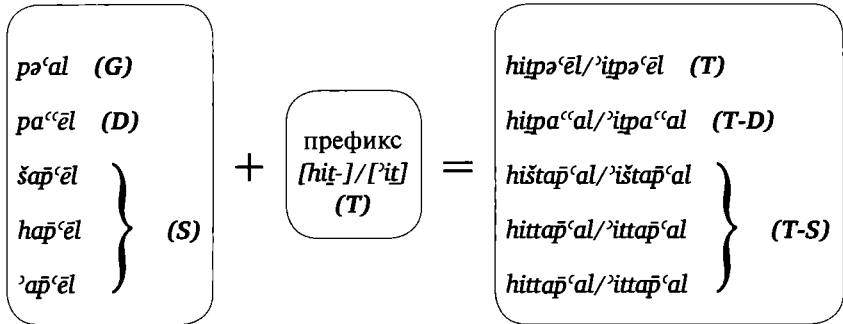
pəʿal (G)
paʿʿēl (D)
šap̄ʿēl
hap̄ʿēl (S)
ʾap̄ʿēl

+

префикс
[hiṯ-]/[ʾiṯ]
(T)

=

hiṯpəʿēl/ʾiṯpəʿēl (T)
hiṯpaʿʿal/ʾiṯpaʿʿal (T-D)
hištap̄ʿal/ʾištap̄ʿal
hittap̄ʿal/ʾittap̄ʿal (T-S)
hittap̄ʿal/ʾittap̄ʿal